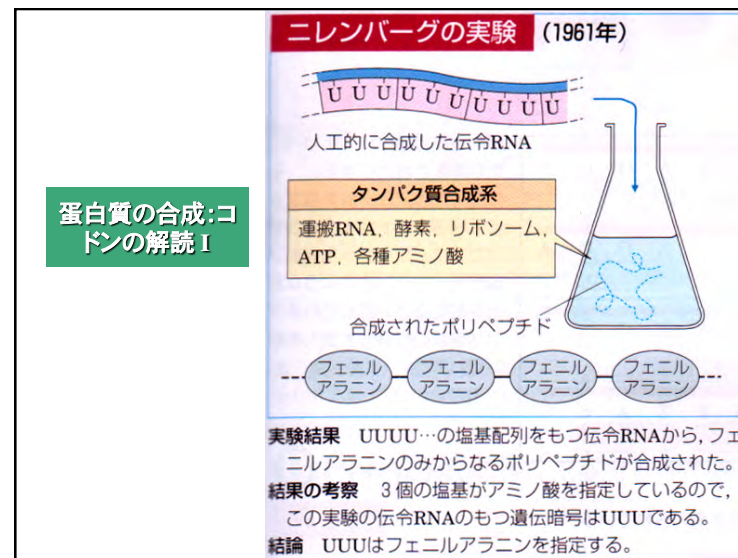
蛋白質の合成:コドンの解読 I

ニレンバーグの実験 (1961年)

U U U U U U U U U U

人工的に合成した伝令RNA

タンパク質合成系

運搬RNA，酵素，リボソーム，ATP，各種アミノ酸

合成されたポリペプチド

フェニルアラニン フェニルアラニン フェニルアラニン フェニルアラニン

実験結果　UUUU…の塩基配列をもつ伝令RNAから，フェニルアラニンのみからなるポリペプチドが合成された。

結果の考察　3個の塩基がアミノ酸を指定しているので，この実験の伝令RNAのもつ遺伝暗号はUUUである。

結論　UUUはフェニルアラニンを指定する。